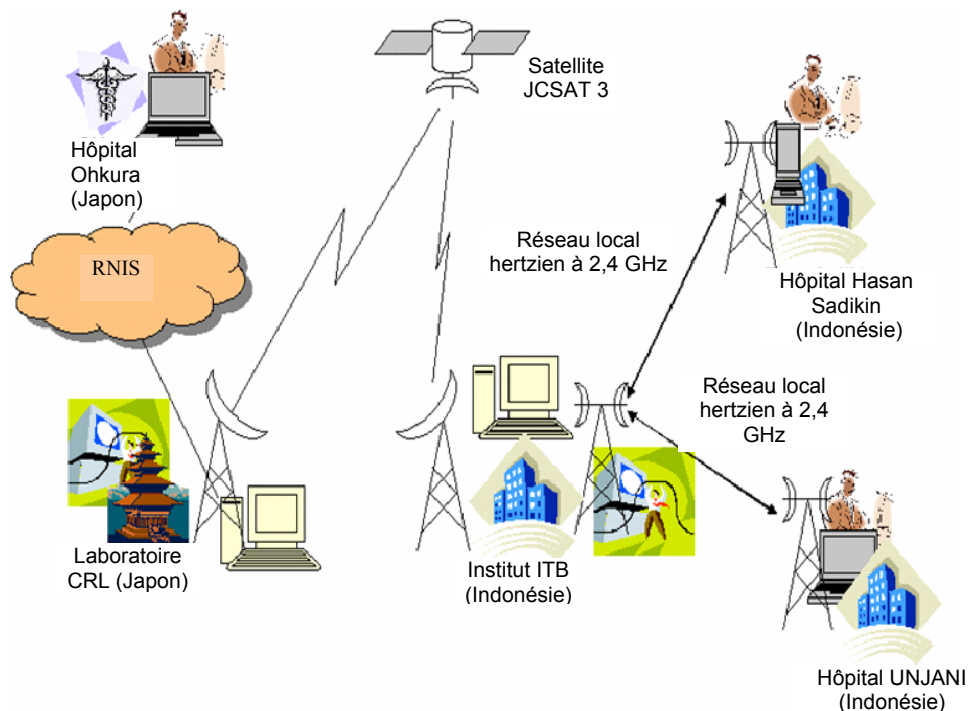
Hôpital Ohkura (Japon)

Satellite JCSAT 3

RNIS

Réseau local hertzien à 2,4 GHz

Hôpital Hasan Sadikin (Indonésie)

Réseau local hertzien à 2,4 GHz

Laboratoire CRL (Japon)

Institut ITB (Indonésie)

Hôpital UNJANI (Indonésie)